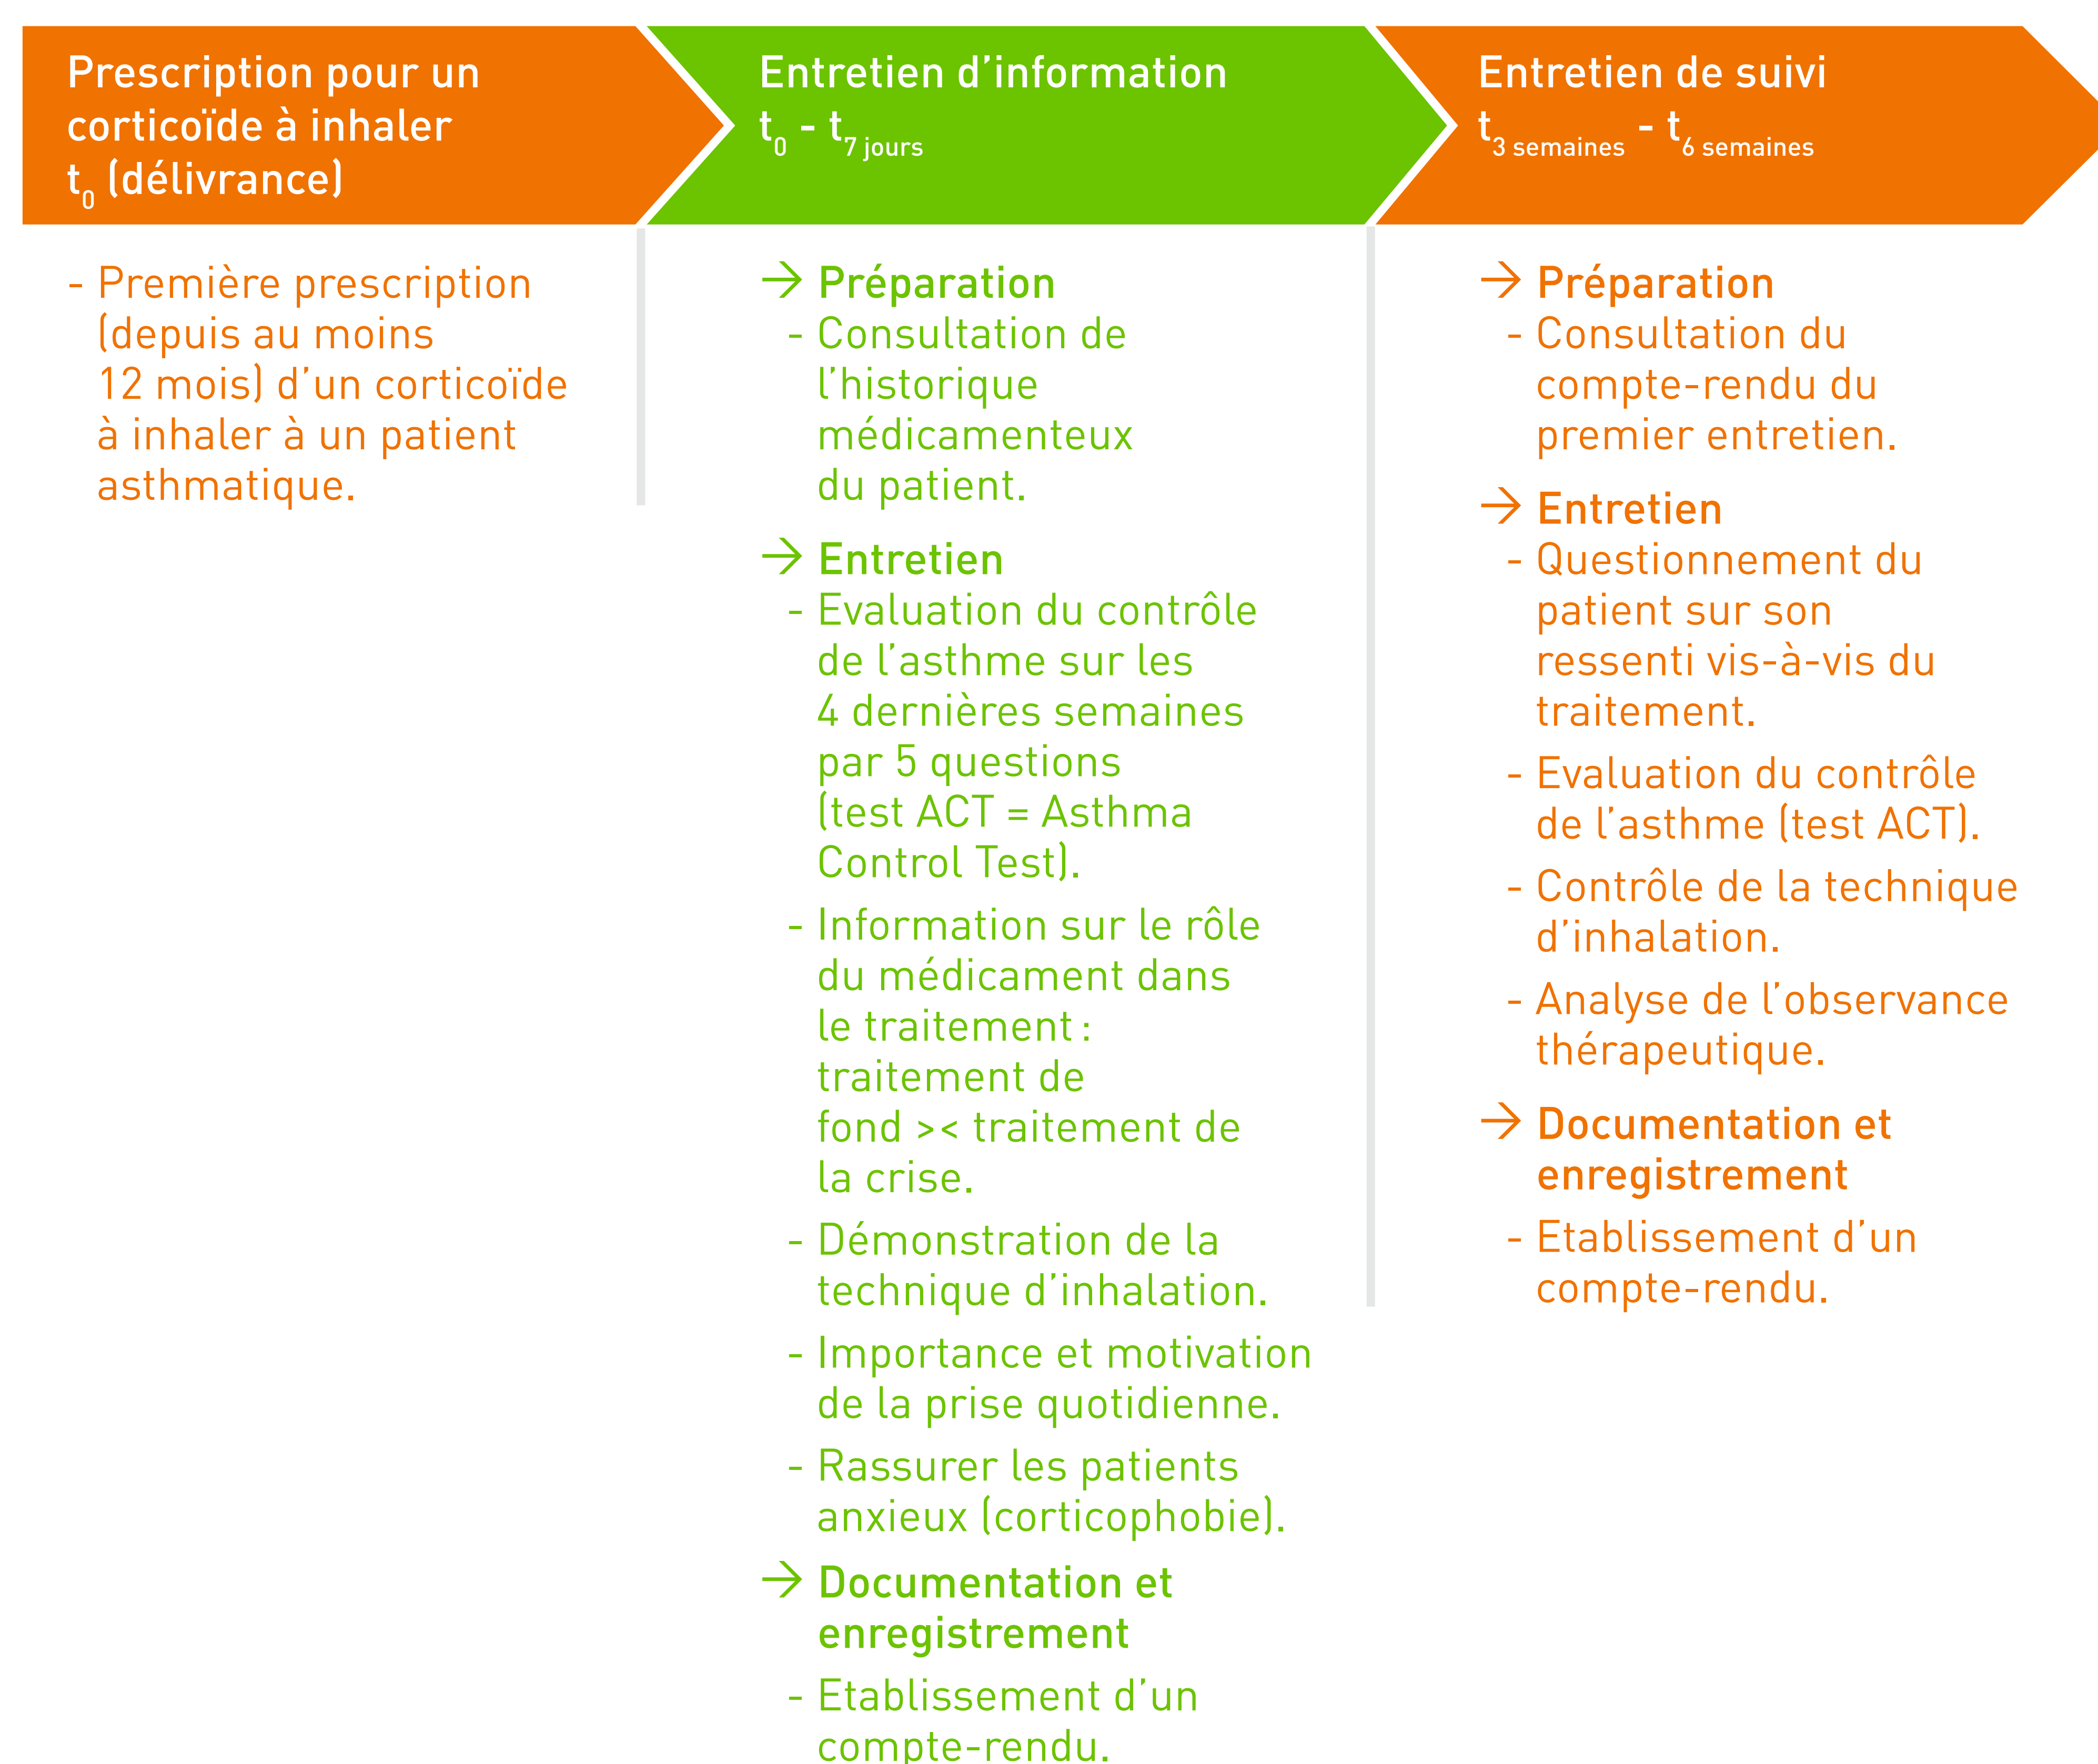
Prescription pour un corticoïde à inhaler
$t_0$ (délivrance)

- Première prescription (depuis au moins 12 mois) d'un corticoïde à inhaler à un patient asthmatique.

Entretien d'information
$t_0 - t_{7\ jours}$

→ Préparation
- Consultation de l'historique médicamenteux du patient.

→ Entretien
- Evaluation du contrôle de l'asthme sur les 4 dernières semaines par 5 questions (test ACT = Asthma Control Test).
- Information sur le rôle du médicament dans le traitement : traitement de fond >< traitement de la crise.
- Démonstration de la technique d'inhalation.
- Importance et motivation de la prise quotidienne.
- Rassurer les patients anxieux (corticophobie).

→ Documentation et enregistrement
- Etablissement d'un compte-rendu.

Entretien de suivi
$t_{3\ semaines} - t_{6\ semaines}$

→ Préparation
- Consultation du compte-rendu du premier entretien.

→ Entretien
- Questionnement du patient sur son ressenti vis-à-vis du traitement.
- Evaluation du contrôle de l'asthme (test ACT).
- Contrôle de la technique d'inhalation.
- Analyse de l'observance thérapeutique.

→ Documentation et enregistrement
- Etablissement d'un compte-rendu.